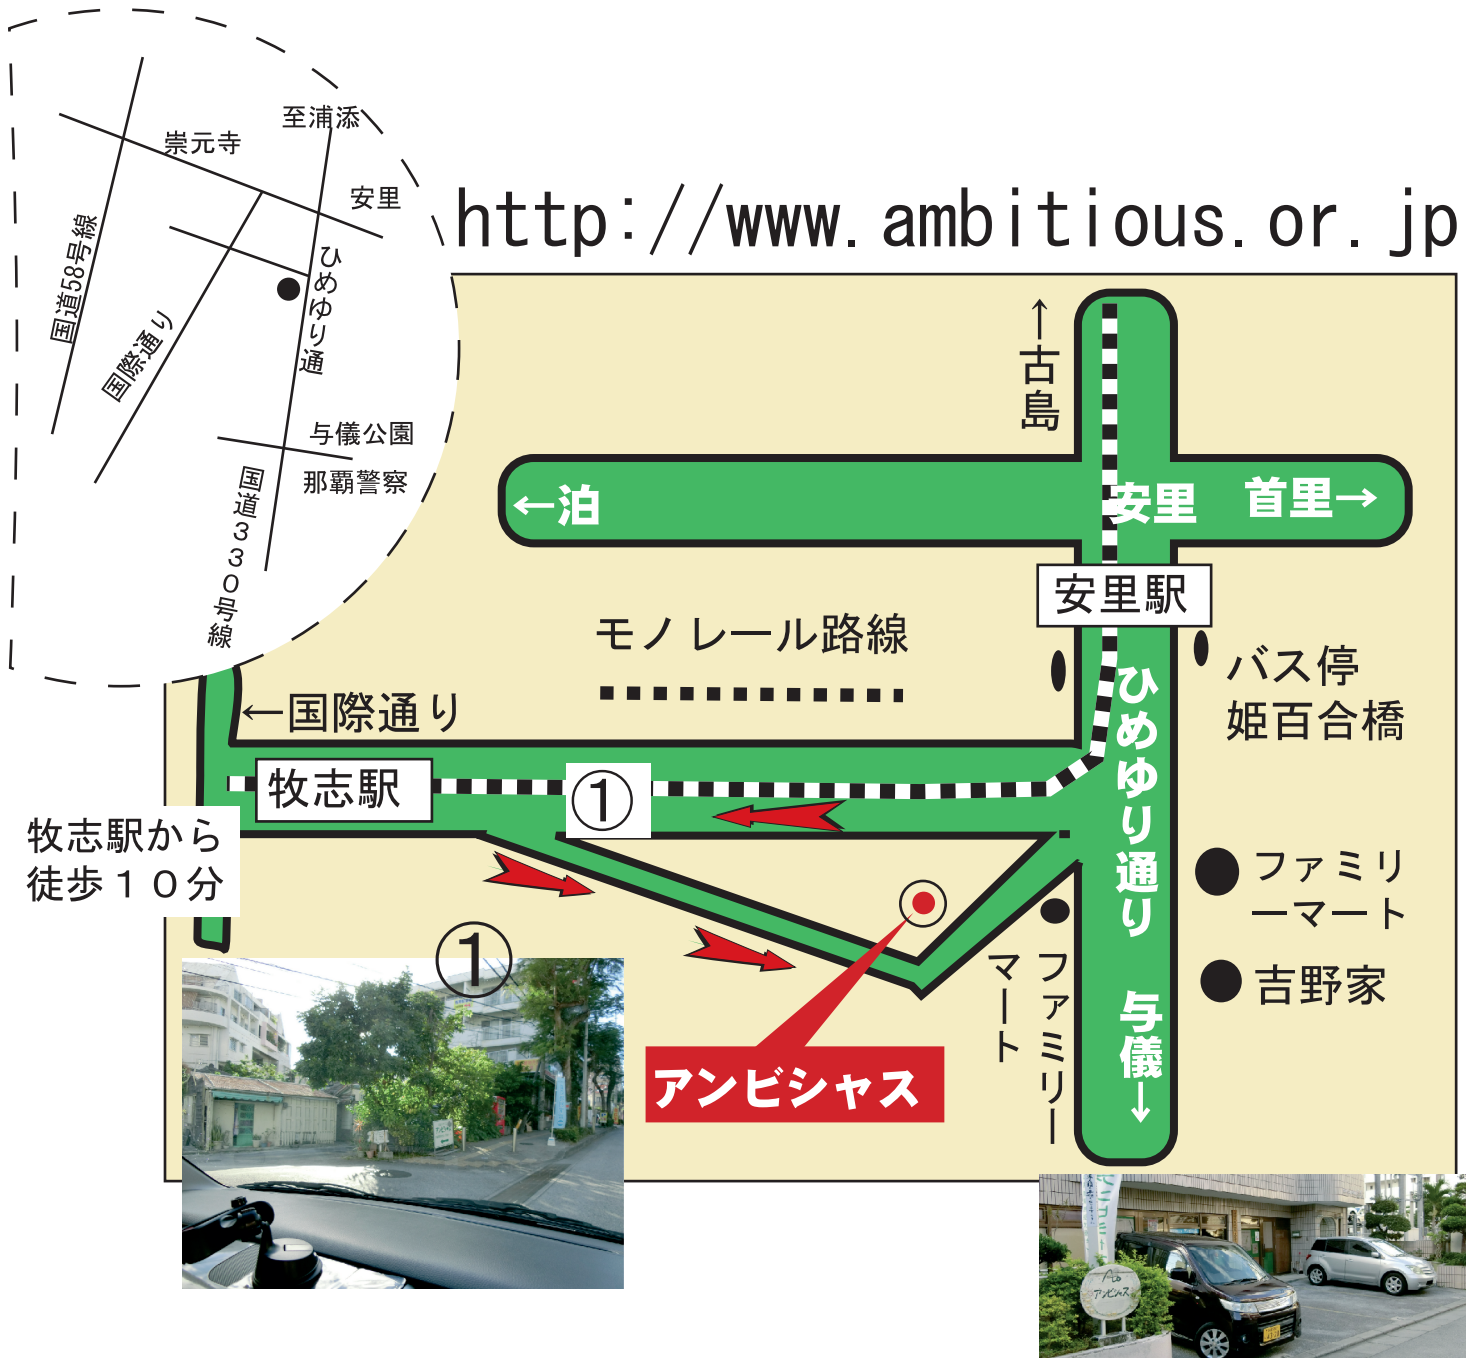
至浦添
崇元寺
安里
国道58号線
国際通り
ひめゆり通
与儀公園
那覇警察
国道330号線

http://www.ambitious.or.jp

↑古島
←泊
安里
首里→
安里駅
モノレール路線
バス停
姫百合橋
←国際通り
牧志駅
①
ひめゆり通り
牧志駅から徒歩10分
ファミリーマート
ファミリーマート
吉野家
与儀↓
①
アンビシャス